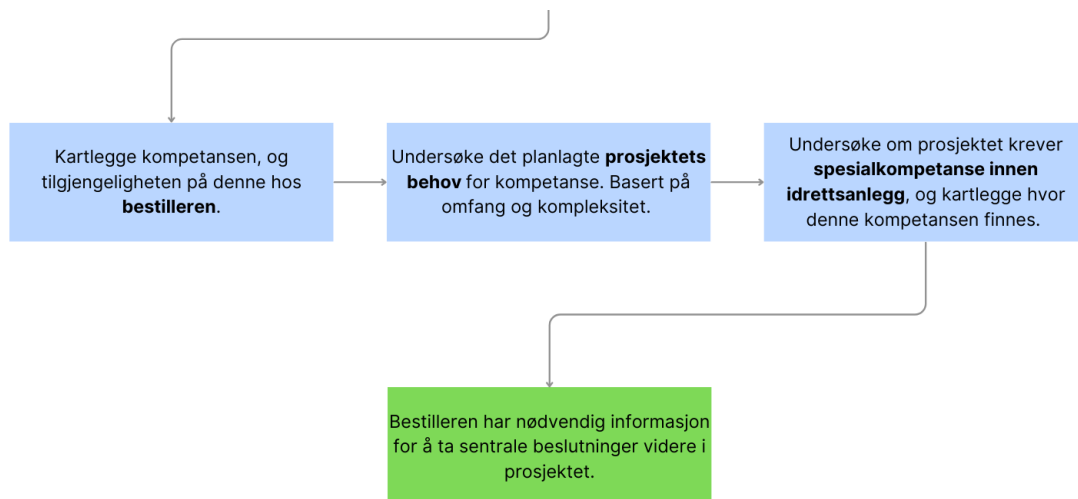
Kartlegge kompetansen, og tilgjengeligheten på denne hos **bestilleren**.

Undersøke det planlagte **prosjektets behov** for kompetanse. Basert på omfang og kompleksitet.

Undersøke om prosjektet krever **spesialkompetanse innen idrettsanlegg**, og kartlegge hvor denne kompetansen finnes.

Bestilleren har nødvendig informasjon for å ta sentrale beslutninger videre i prosjektet.